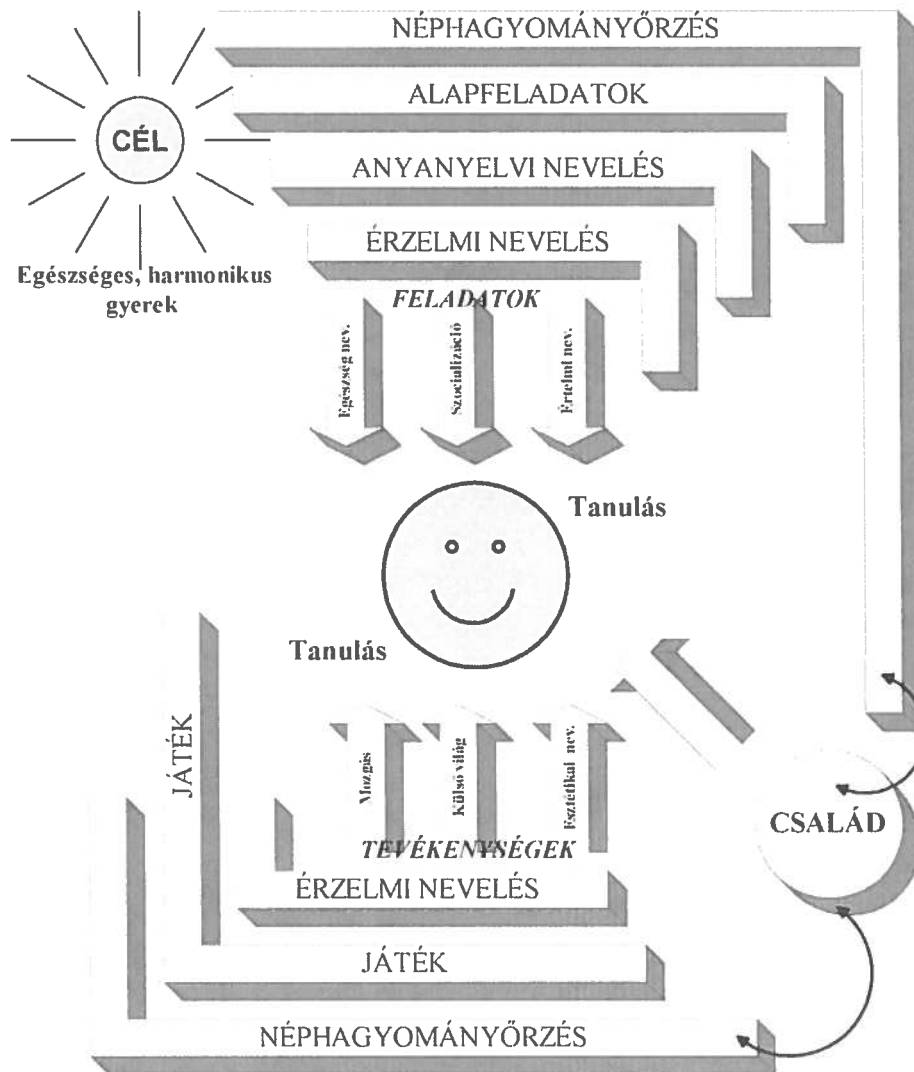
NÉPHAGYOMÁNYŐRZÉS

ALAPFELADATOK

ANYANYELVI NEVELÉS

ÉRZELMI NEVELÉS

CÉL

Egészséges, harmonikus gyerek

FELADATOK

Egészség nev.

Szocializáció

Értelmi nev.

Tanulás

Tanulás

JÁTÉK

Mozgás

Külső világ

Esztétikai nev.

TEVÉKENYSÉGEK

ÉRZELMI NEVELÉS

JÁTÉK

NÉPHAGYOMÁNYŐRZÉS

CSALÁD